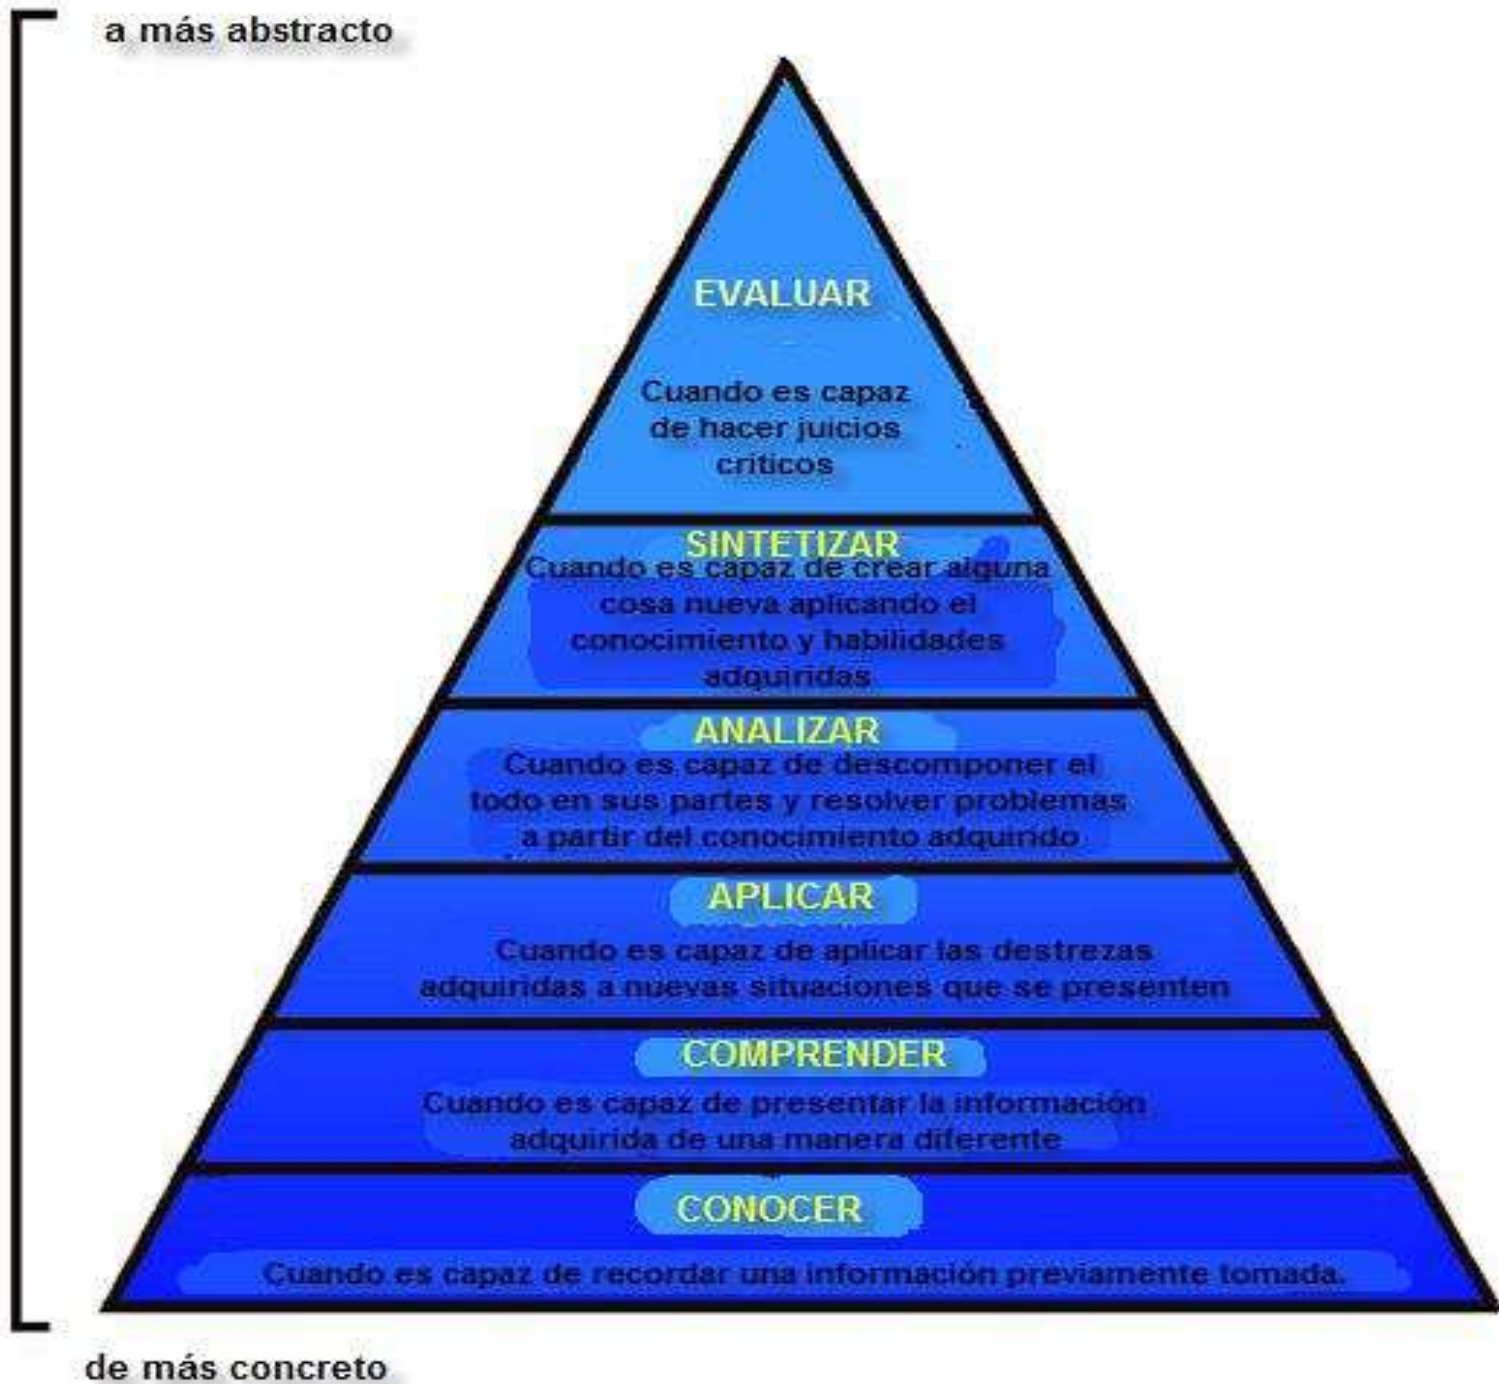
a más abstracto

EVALUAR

Cuando es capaz de hacer juicios criticos

SINTETIZAR

Cuando es capaz de crear alguna cosa nueva aplicando el conocimiento y habilidades adquiridas

ANALIZAR

Cuando es capaz de descomponer el todo en sus partes y resolver problemas a partir del conocimiento adquirido

APLICAR

Cuando es capaz de aplicar las destrezas adquiridas a nuevas situaciones que se presenten

COMPRENDER

Cuando es capaz de presentar la información adquirida de una manera diferente

CONOCER

Cuando es capaz de recordar una información previamente tomada.

de más concreto